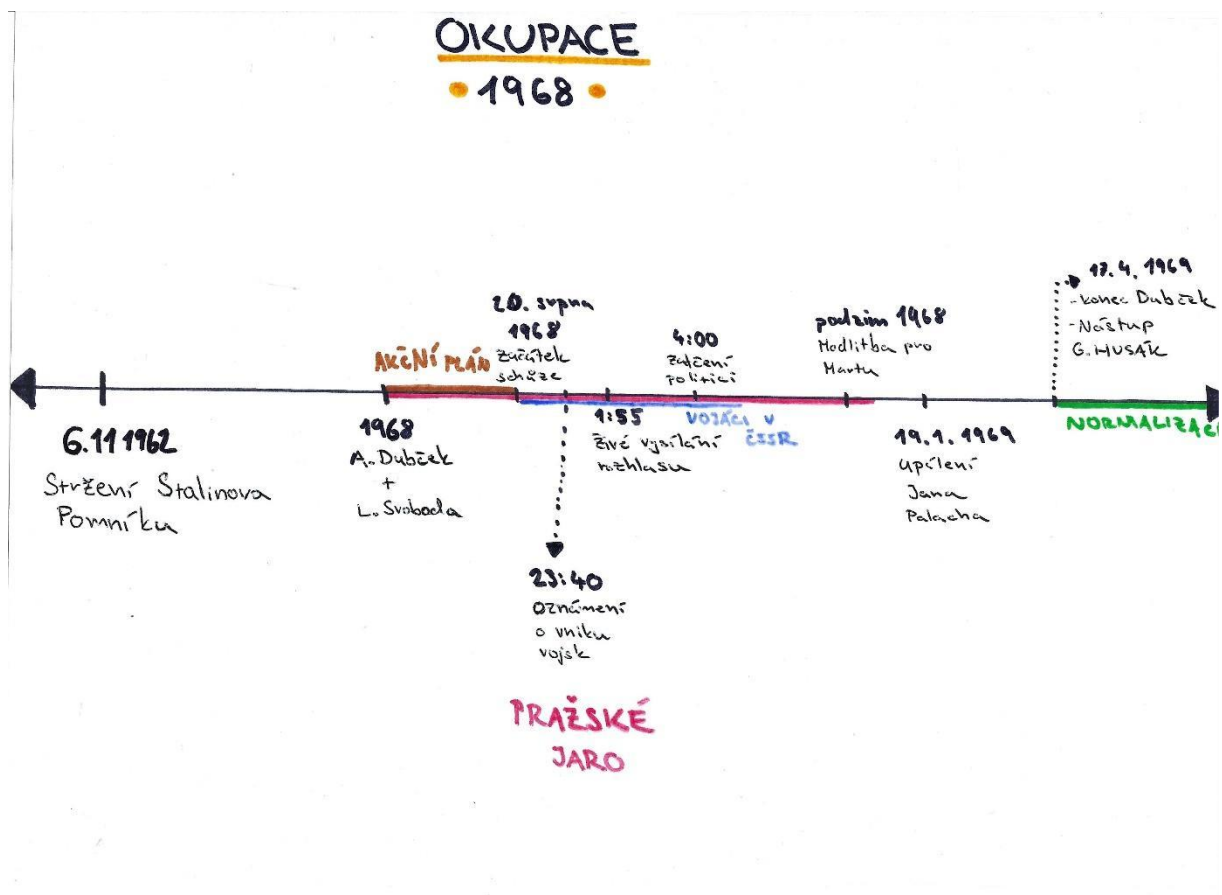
OKUPACE

1968

6.11.1962
Stržení Stalinova Pomníku

AKČNÍ PLÁN

1968
A. Dubček
+
L. Svoboda

20. srpna 1968
Začátek schůze

23:40
Oznámení o vniku vojsk

1:55
Živé vysílání rozhlasu

4:00
Zatčení politici

VOJÁCI V ČSSR

podzim 1968
Modlitba pro Martu

19.1.1969
Upálení Jana Palacha

17.4.1969
- konec Dubček
- Nástup G. HUSÁK

NORMALIZAC

PRAŽSKÉ JARO